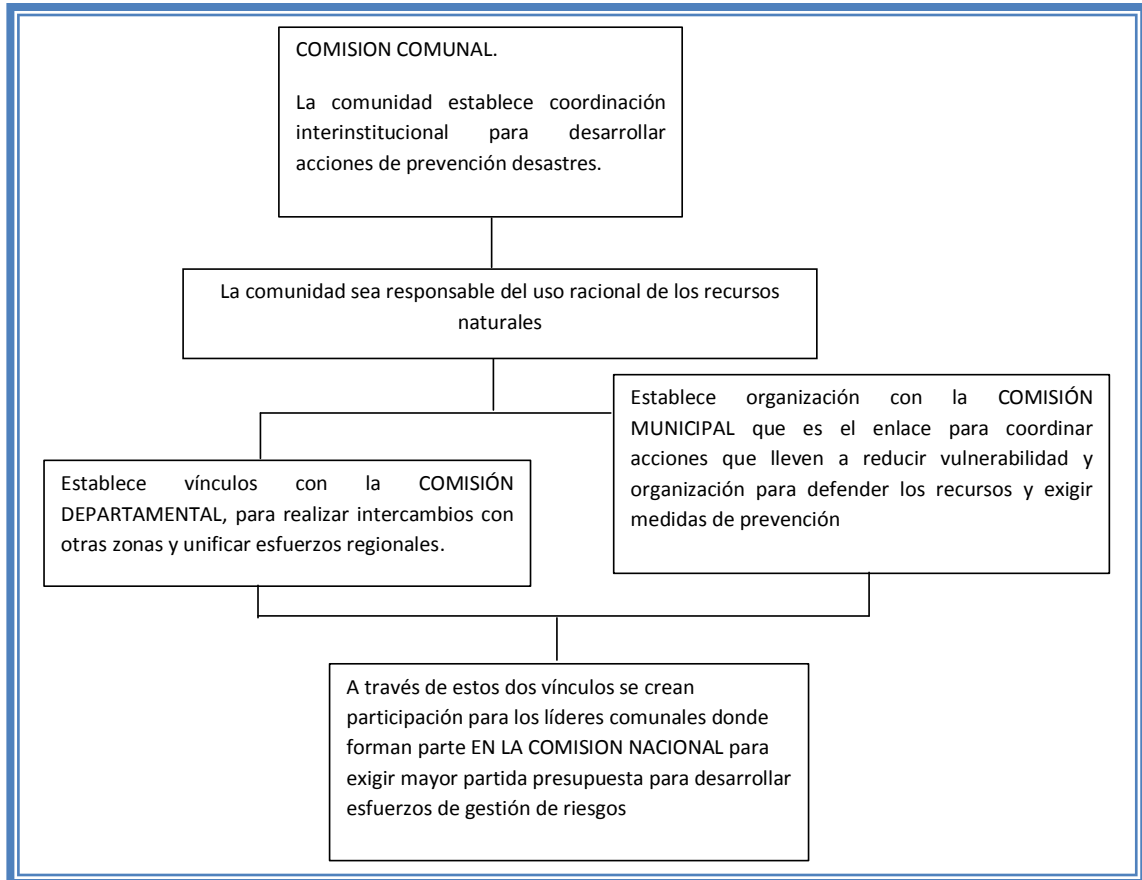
COMISION COMUNAL.

La comunidad establece coordinación interinstitucional para desarrollar acciones de prevención desastres.

La comunidad sea responsable del uso racional de los recursos naturales

Establece vínculos con la COMISIÓN DEPARTAMENTAL, para realizar intercambios con otras zonas y unificar esfuerzos regionales.

Establece organización con la COMISIÓN MUNICIPAL que es el enlace para coordinar acciones que lleven a reducir vulnerabilidad y organización para defender los recursos y exigir medidas de prevención

A través de estos dos vínculos se crean participación para los líderes comunales donde forman parte EN LA COMISION NACIONAL para exigir mayor partida presupuesta para desarrollar esfuerzos de gestión de riesgos